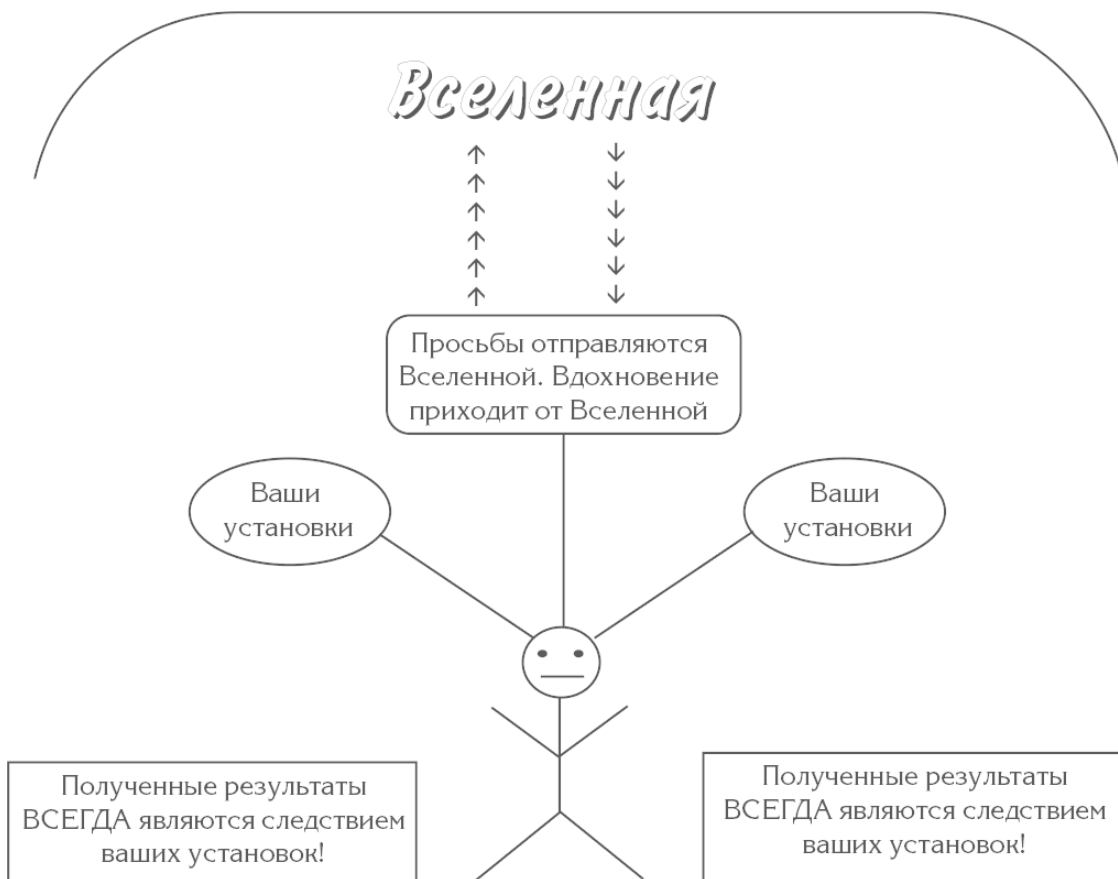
Вселенная

Просьбы отправляются Вселенной. Вдохновение приходит от Вселенной

Ваши установки

Ваши установки

Полученные результаты ВСЕГДА являются следствием ваших установок!

Полученные результаты ВСЕГДА являются следствием ваших установок!